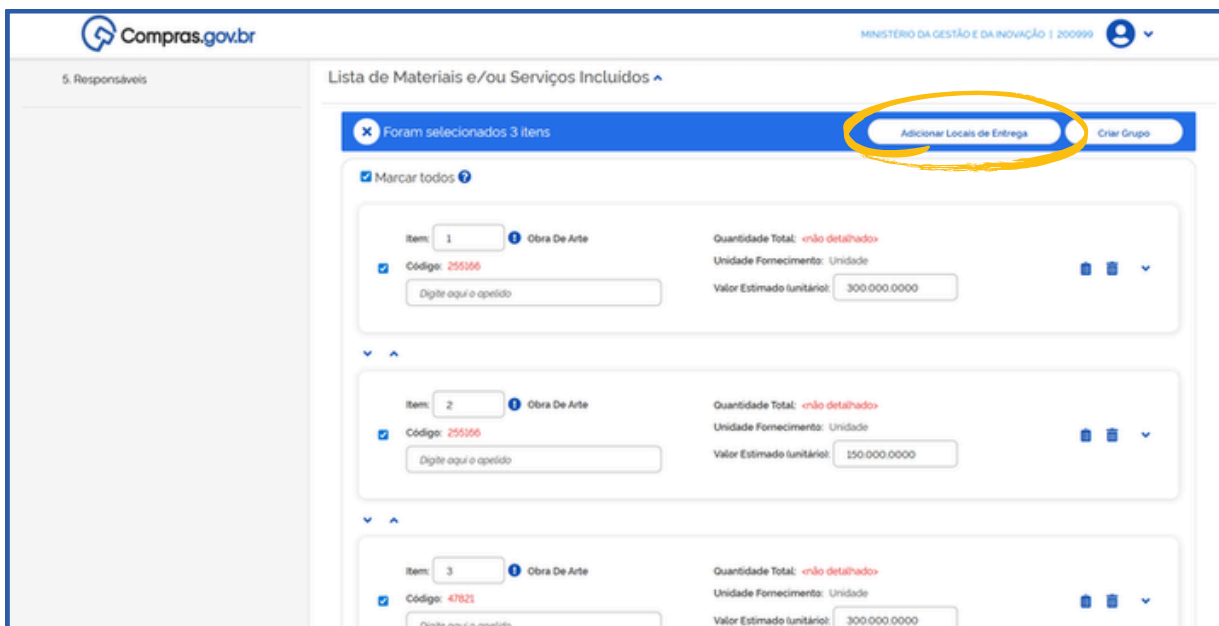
Compras.gov.br

MINISTÉRIO DA GESTÃO E DA INOVAÇÃO | 200999

5. Responsáveis

Lista de Materiais e/ou Serviços Incluidos

Foram selecionados 3 itens

Adicionar Locais de Entrega

Criar Grupo

Marcar todos

Item: 1 Obra De Arte
Código: 255166
Digite aqui o apelido
Quantidade Total: <não detalhado>
Unidade Fornecimento: Unidade
Valor Estimado (unitário): 300.000,0000

Item: 2 Obra De Arte
Código: 255166
Digite aqui o apelido
Quantidade Total: <não detalhado>
Unidade Fornecimento: Unidade
Valor Estimado (unitário): 150.000,0000

Item: 3 Obra De Arte
Código: 47821
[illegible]
Quantidade Total: <não detalhado>
Unidade Fornecimento: Unidade
Valor Estimado (unitário): 300.000,0000